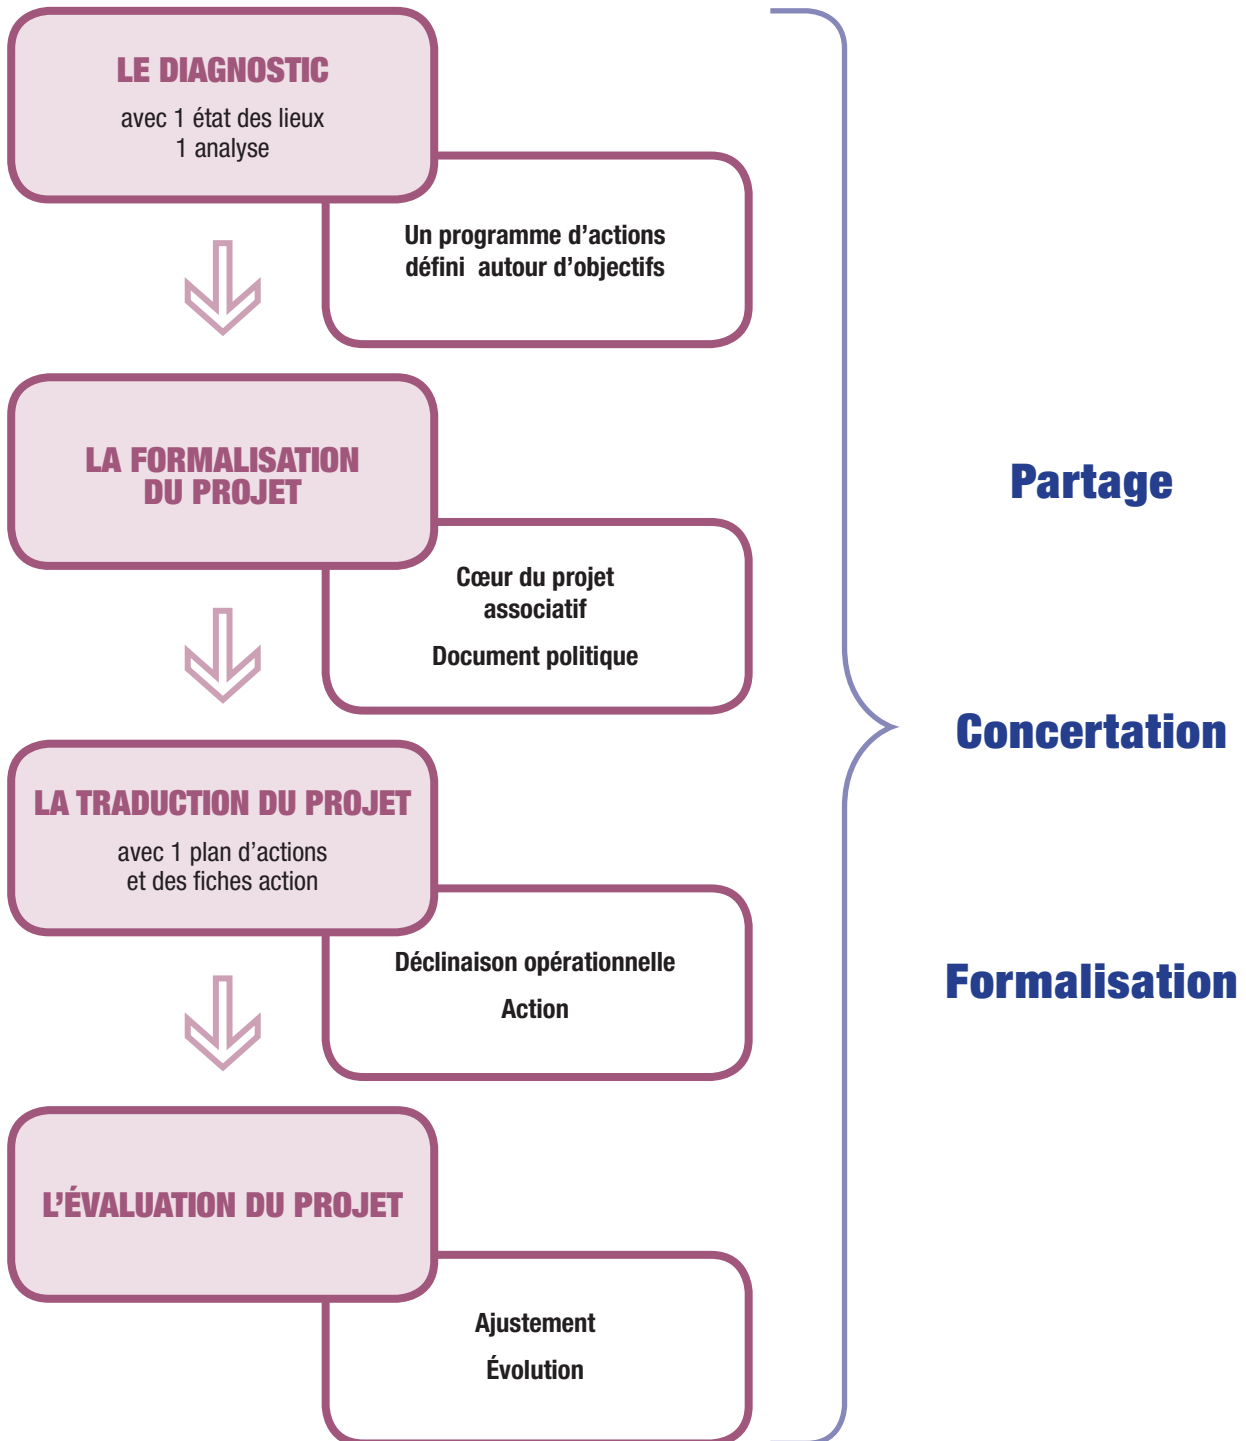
LE DIAGNOSTIC
avec 1 état des lieux
1 analyse

Un programme d'actions
défini autour d'objectifs

LA FORMALISATION DU PROJET

Cœur du projet associatif
Document politique

LA TRADUCTION DU PROJET
avec 1 plan d'actions
et des fiches action

Déclinaison opérationnelle
Action

L'ÉVALUATION DU PROJET

Ajustement
Évolution

Partage

Concertation

Formalisation